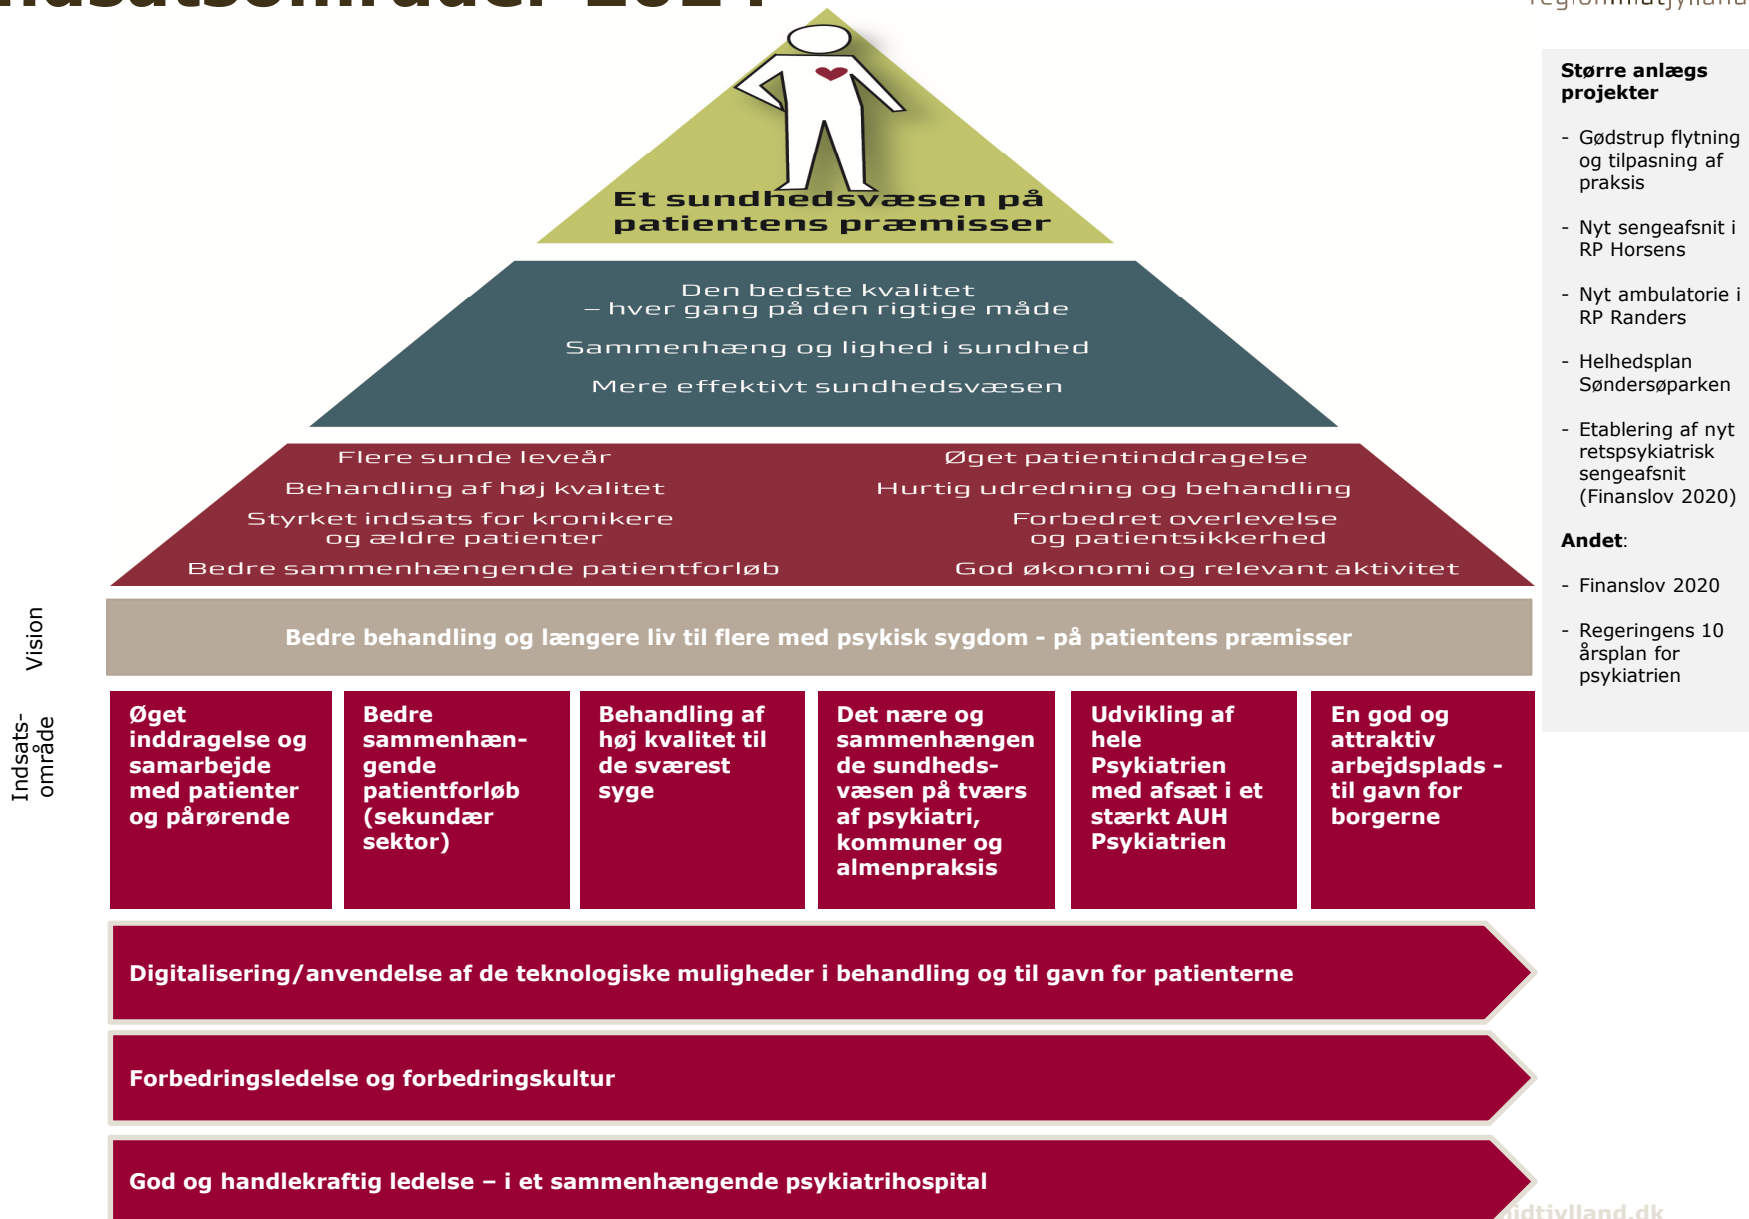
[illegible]

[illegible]

Et sundhedsvæsen på patientens præmisser

Den bedste kvalitet – hver gang på den rigtige måde

Sammenhæng og lighed i sundhed

Mere effektivt sundhedsvæsen

Flere sunde leveår

Behandling af høj kvalitet

Styrket indsats for kronikere og ældre patienter

Bedre sammenhængende patientforløb

Øget patientinddragelse

Hurtig udredning og behandling

Forbedret overlevelse og patientsikkerhed

God økonomi og relevant aktivitet

Vision

Bedre behandling og længere liv til flere med psykisk sygdom - på patientens præmisser

Indsats-område

Øget inddragelse og samarbejde med patienter og pårørende

Bedre sammenhængende patientforløb (sekundær sektor)

Behandling af høj kvalitet til de sværest syge

Det nære og sammenhængen de sundhedsvæsen på tværs af psykiatri, kommuner og almenpraksis

Udvikling af hele Psykiatrien med afsæt i et stærkt AUH Psykiatrien

En god og attraktiv arbejdsplads - til gavn for borgerne

Digitalisering/anvendelse af de teknologiske muligheder i behandling og til gavn for patienterne

Forbedringsledelse og forbedringskultur

God og handlekraftig ledelse – i et sammenhængende psykiatrihospital

Større anlægs projekter

- Gødstrup flytning og tilpasning af praksis

- Nyt sengeafsnit i RP Horsens

- Nyt ambulatorie i RP Randers

- Helhedsplan Søndersøparken

- Etablering af nyt retspsykiatrisk sengeafsnit (Finanslov 2020)

Andet:

- Finanslov 2020

- Regeringens 10 årsplan for psykiatrien

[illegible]idtjylland.dk